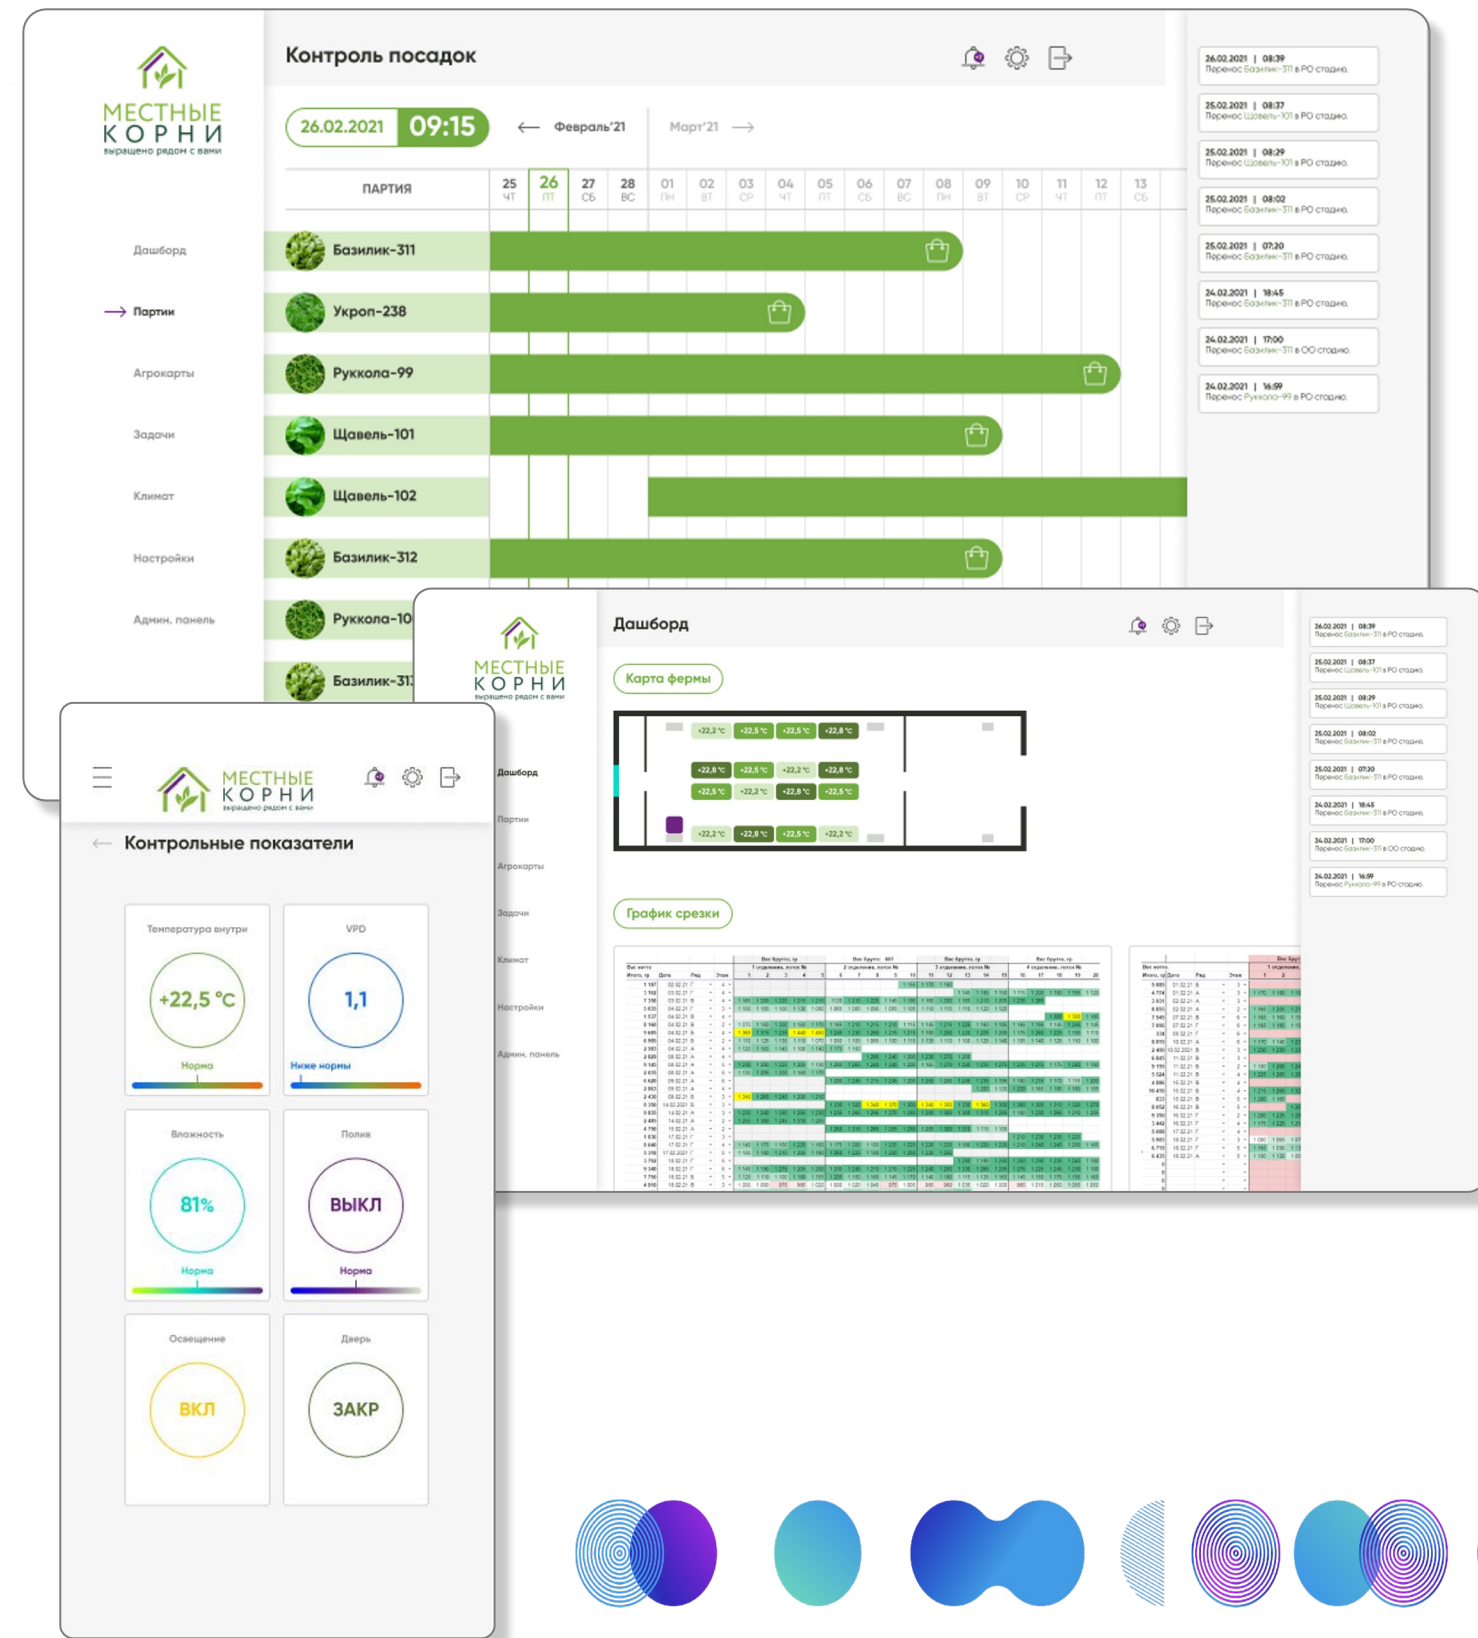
МЕСТНЫЕ КОРНИ
выращено рядом с вами

Контроль посадок

26.02.2021 09:15

← Февраль'21 Март'21 →

| ПАРТИЯ | 25 ЧТ | 26 ПТ | 27 СБ | 28 ВС | 01 ПН | 02 ВТ | 03 СР | 04 ЧТ | 05 ПТ | 06 СБ | 07 ВС | 08 ПН | 09 ВТ | 10 СР | 11 ЧТ | 12 ПТ | 13 СБ |
|---|---|---|---|---|---|---|---|---|---|---|---|---|---|---|---|---|---|
| Базилик-311 | | | | | | | | | | | | | | | | | |
| Укроп-238 | | | | | | | | | | | | | | | | | |
| Руккола-99 | | | | | | | | | | | | | | | | | |
| Щавель-101 | | | | | | | | | | | | | | | | | |
| Щавель-102 | | | | | | | | | | | | | | | | | |
| Базилик-312 | | | | | | | | | | | | | | | | | |
| Руккола-10 | | | | | | | | | | | | | | | | | |
| Базилик-31 | | | | | | | | | | | | | | | | | |

Дашборд
→ Партии
Агрокарты
Задачи
Климат
Настройки
Админ. панель

26.02.2021 | 08:39
Перенос Базилик-311 в РО стадию.
25.02.2021 | 08:37
Перенос Щавель-101 в РО стадию.
25.02.2021 | 08:29
Перенос Щавель-101 в РО стадию.
25.02.2021 | 08:02
Перенос Базилик-311 в РО стадию.
25.02.2021 | 07:20
Перенос Базилик-311 в РО стадию.
24.02.2021 | 18:45
Перенос Базилик-311 в РО стадию.
24.02.2021 | 17:00
Перенос Базилик-311 в ОО стадию.
24.02.2021 | 16:59
Перенос Руккола-99 в РО стадию.

МЕСТНЫЕ КОРНИ
выращено рядом с вами

Дашборд

Карта фермы

+22,2 °C +22,5 °C +22,5 °C +22,8 °C
+22,8 °C +22,5 °C +22,2 °C +22,8 °C
+22,5 °C +22,2 °C +22,8 °C +22,5 °C
+22,2 °C +22,8 °C +22,5 °C +22,2 °C

График срезки

Дашборд
Партии
Агрокарты
Задачи
Климат
Настройки
Админ. панель

26.02.2021 | 08:39
Перенос Базилик-311 в РО стадию.
25.02.2021 | 08:37
Перенос Щавель-101 в РО стадию.
25.02.2021 | 08:29
Перенос Щавель-101 в РО стадию.
25.02.2021 | 08:02
Перенос Базилик-311 в РО стадию.
25.02.2021 | 07:20
Перенос Базилик-311 в РО стадию.
24.02.2021 | 18:45
Перенос Базилик-311 в РО стадию.
24.02.2021 | 17:00
Перенос Базилик-311 в ОО стадию.
24.02.2021 | 16:59
Перенос Руккола-99 в РО стадию.

МЕСТНЫЕ КОРНИ
выращено рядом с вами

← Контрольные показатели

Температура внутри
+22,5 °C
Норма

VPD
1,1
Ниже нормы

Влажность
81%
Норма

Полив
ВЫКЛ
Норма

Освещение
ВКЛ

Дверь
ЗАКР